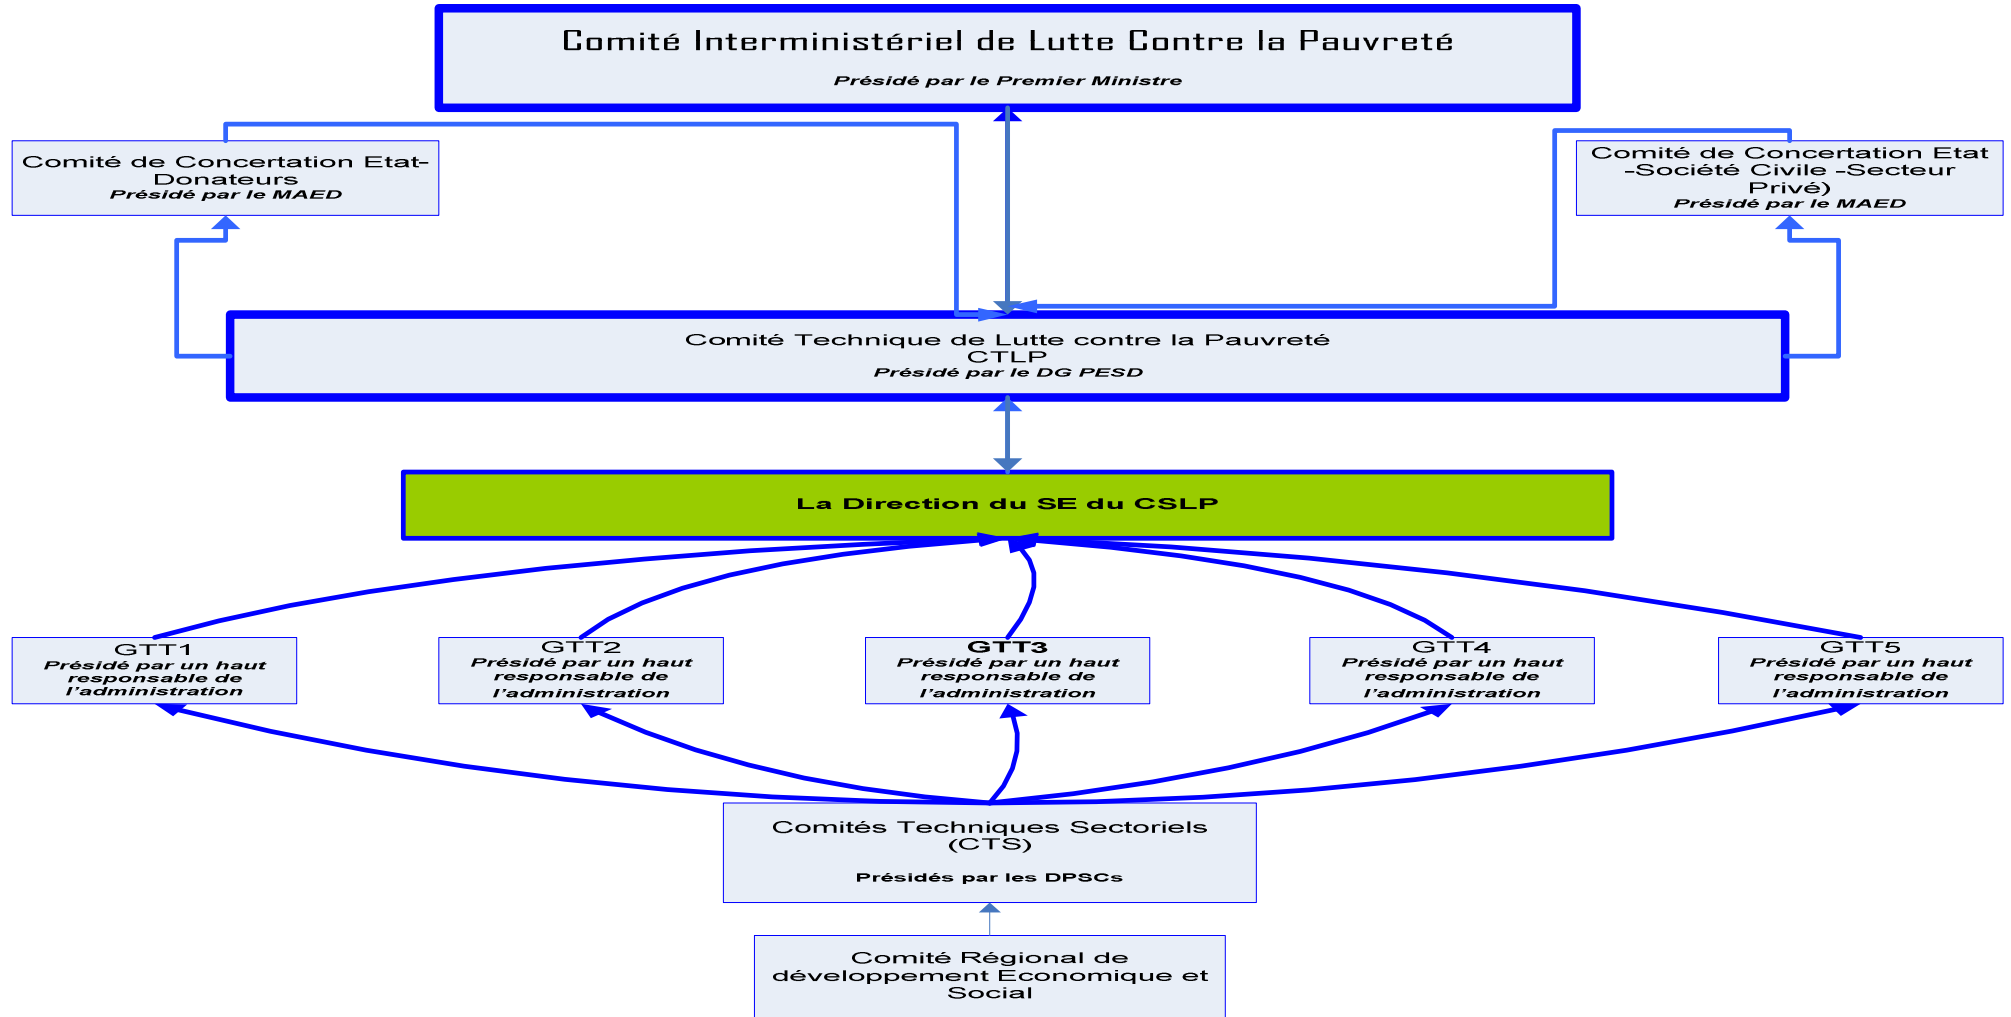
Comité Interministériel de Lutte Contre la Pauvreté

Présidé par le Premier Ministre

Comité de Concertation Etat-Donateurs
Présidé par le MAED

Comité de Concertation Etat –Société Civile –Secteur Privé)
Présidé par le MAED

Comité Technique de Lutte contre la Pauvreté
CTLP
Présidé par le DG PESD

La Direction du SE du CSLP

GTT1
Présidé par un haut responsable de l'administration

GTT2
Présidé par un haut responsable de l'administration

GTT3
Présidé par un haut responsable de l'administration

GTT4
Présidé par un haut responsable de l'administration

GTT5
Présidé par un haut responsable de l'administration

Comités Techniques Sectoriels (CTS)

Présidés par les DPSCs

Comité Régional de développement Economique et Social